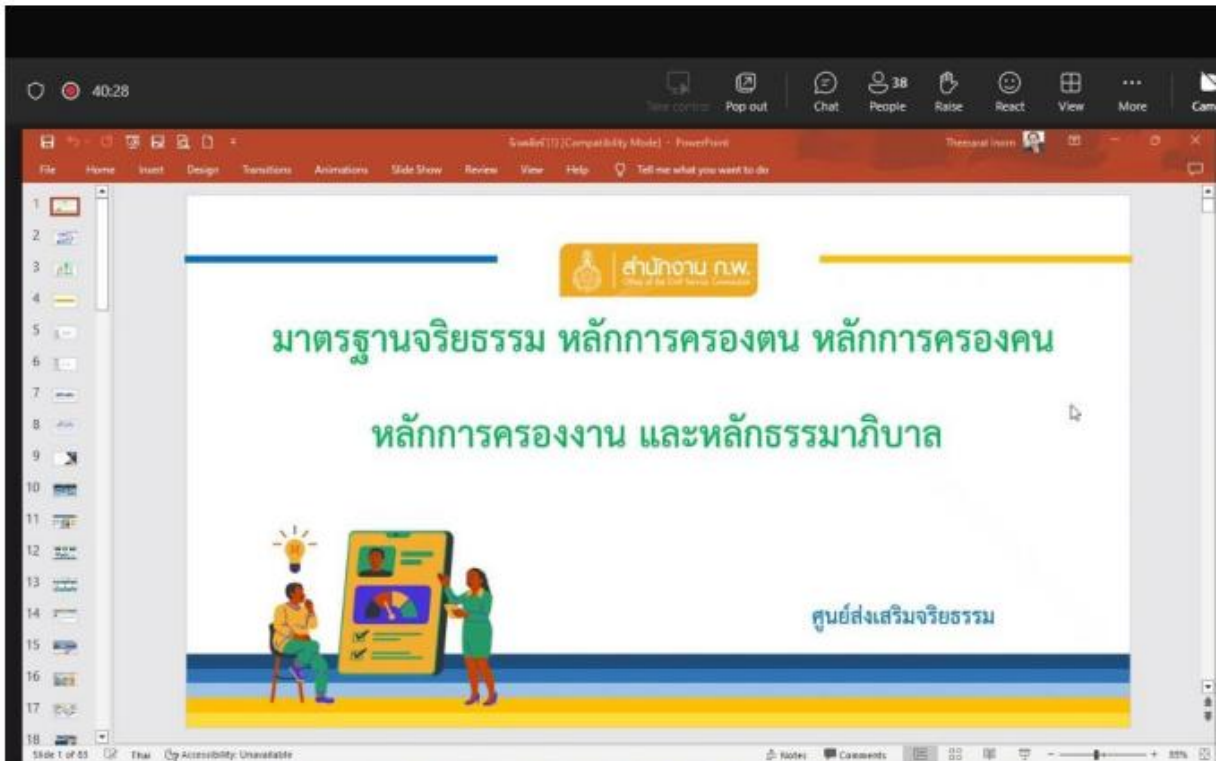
40:28

Take control Pop out Chat 38 People Raise React View More Cam

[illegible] (Compatibility Mode) - PowerPoint Theeranai Inorn

File Home Insert Design Transitions Animations Slide Show Review View Help Tell me what you want to do

1 2 3 4 5 6 7 8 9 10 11 12 13 14 15 16 17 18

สำนักงาน ก.พ.
Office of the Civil Service Commission

มาตรฐานจริยธรรม หลักการครองตน หลักการครองคน

หลักการครองงาน และหลักธรรมาภิบาล

ศูนย์ส่งเสริมจริยธรรม

Slide 1 of 65 Thai Accessibility: Unavailable Notes Comments 85%